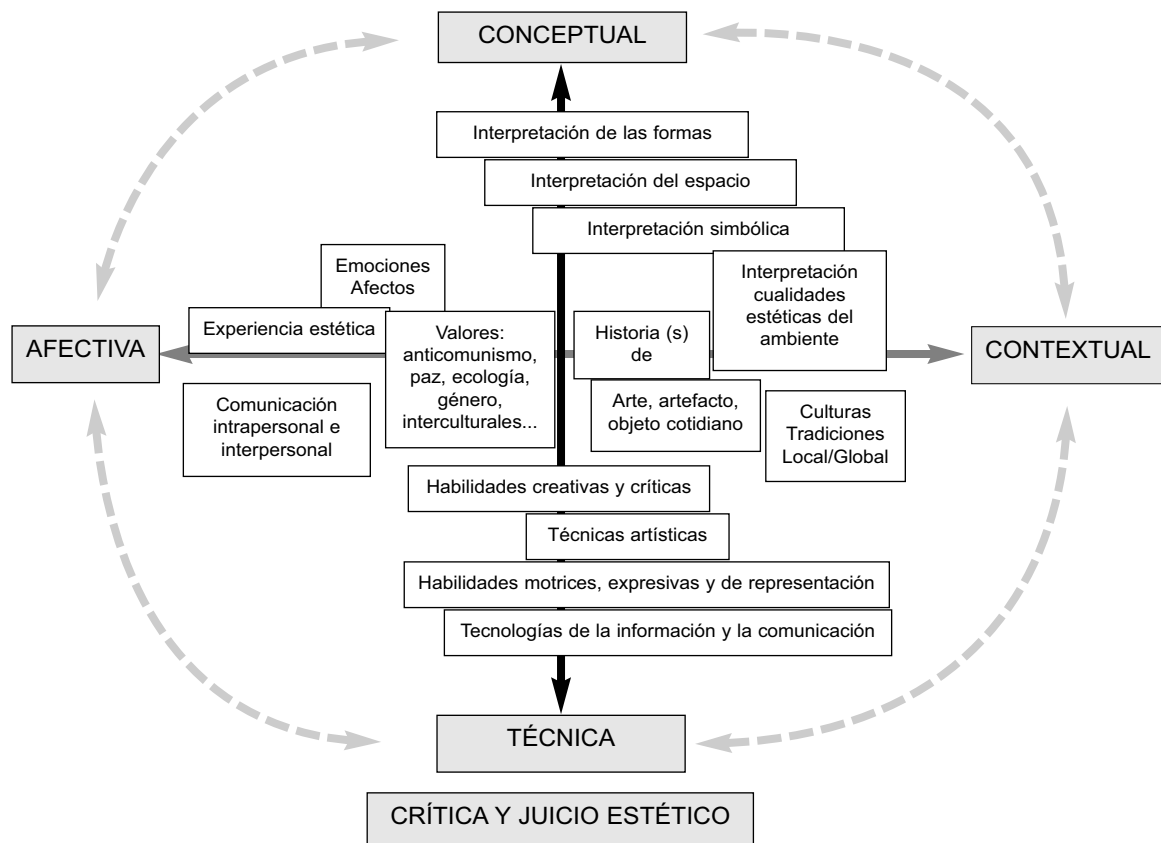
CONCEPTUAL

Interpretación de las formas

Interpretación del espacio

Interpretación simbólica

Emociones
Afectos

Interpretación
cualidades
estéticas del
ambiente

Experiencia estética

AFECTIVA

Valores:
anticomunismo,
paz, ecología,
género,
interculturales...

Historia (s)
de

CONTEXTUAL

Comunicación
intrapersonal e
interpersonal

Arte, artefacto,
objeto cotidiano

Culturas
Tradiciones
Local/Global

Habilidades creativas y críticas

Técnicas artísticas

Habilidades motrices, expresivas y de representación

Tecnologías de la información y la comunicación

TÉCNICA

CRÍTICA Y JUICIO ESTÉTICO